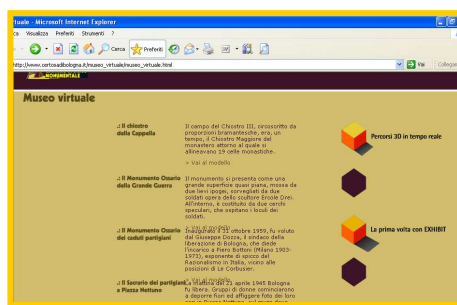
rtuale - Microsoft Internet Explorer

ca Visualizza Preferiti Strumenti ?

Cerca Preferiti

http://www.certosadibologna.it/museo_virtuale/museo_virtuale.html

Vai Collegame

MONUMENTALE

Museo virtuale

Il chiostro della Cappella

Il campo del Chiostro III, sircoscritto da proporzioni bramantesche, era, un tempo, il Chiostro Maggiore del monastero attorno al quale si allineavano 19 celle monastiche.

> Vai al modello

Percorsi 3D in tempo reale

Il Monumento Ossario della Grande Guerra

Il monumento si presenta come una grande superficie quasi piana, mossa da due lievi ipogei, sorvegliati da due soldati opera dello scultore Ercole Drei. All'interno, è costituito da due corridoi speculari, che ospitano i loculi dei soldati.

> Vai al modello

Il Monumento Ossario dei caduti partigiani

Inaugurato il 11 ottobre 1959, fu voluto dal Giuseppe Dozza, il sindaco della liberazione di Bologna, che diede l'incarico a Piero Bottoni (Milano 1903-1971), esponente di spicco del Razionalismo in Italia, vicino alle posizioni di Le Corbusier.

La prima volta con EXHIBIT

Il Sacrario dei partigiani a Piazza Nettuno

La mattina del 21 aprile 1945 Bologna fu libera. Gruppi di donne cominciarono a deporre fiori ed affiggere foto dei loro cari in Piazza Nettuno, sul muro dove